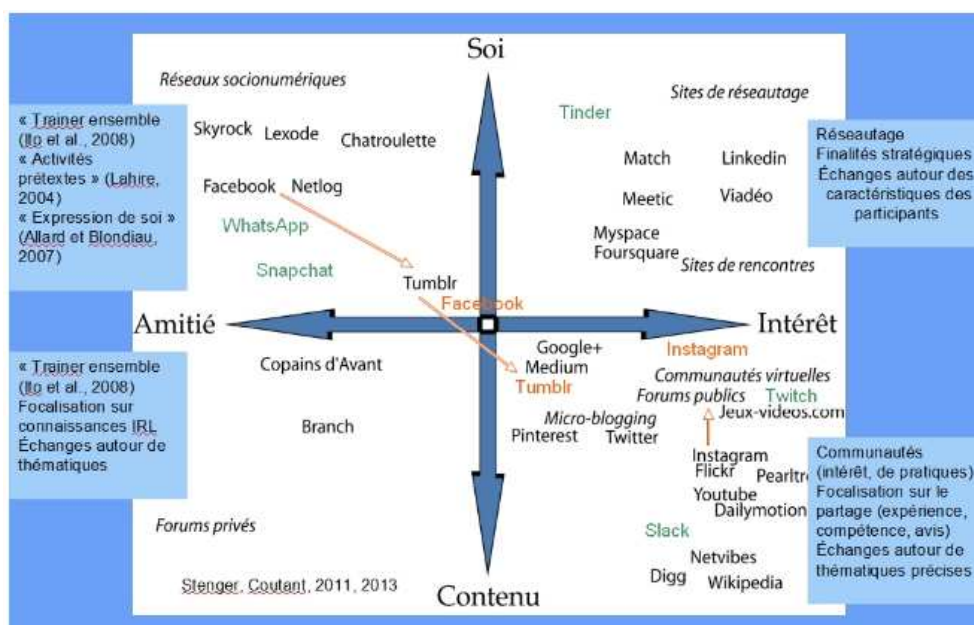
Soi

Réseaux socionumériques

« Trainer ensemble (Ito et al., 2008)
« Activités prétextes » (Lahire, 2004)
« Expression de soi » (Allard et Blondiau, 2007)

Skyrock Lexode Chatroulette
Facebook Netlog
WhatsApp
Snapchat
Tumblr

Tinder
Sites de réseautage
Match Linkedin
Meetic Viadéo
Myspace
Foursquare
Sites de rencontres

Réseautage
Finalités stratégiques
Échanges autour des caractéristiques des participants

Amitié
Facebook
Intérêt

« Trainer ensemble (Ito et al., 2008)
Focalisation sur connaissances IRL
Échanges autour de thématiques

Copains d'Avant
Branch

Google+
Medium
Tumblr
Instagram
Communautés virtuelles
Forums publics Twitch
Jeux-videos.com
Micro-blogging
Pinterest Twitter

Instagram
Flickr Pearltr
Youtube
Dailymotion
Slack
Netvibes
Digg Wikipedia

Communautés (intérêt, de pratiques)
Focalisation sur le partage (expérience, compétence, avis)
Échanges autour de thématiques précises

Forums privés

Stenger, Coutant, 2011, 2013

Contenu